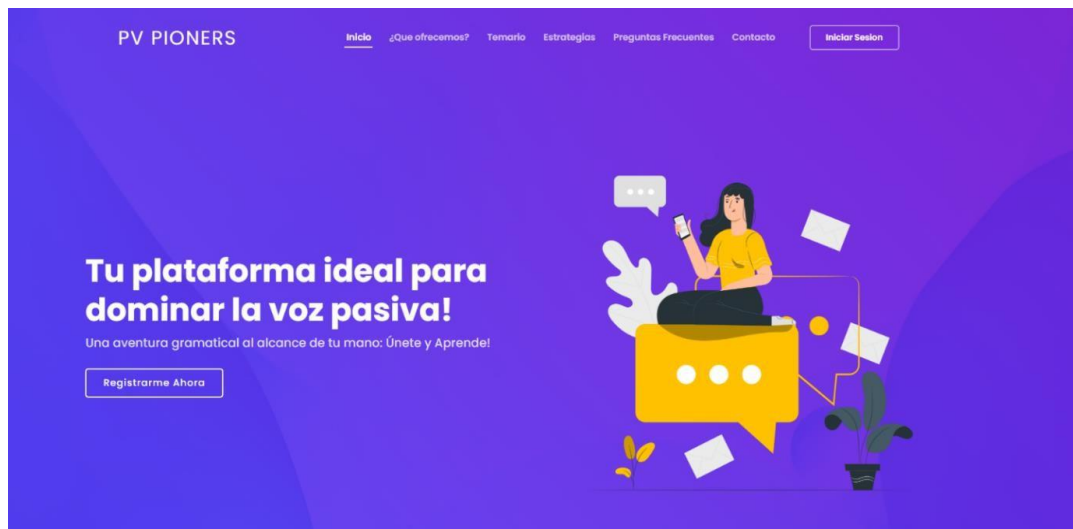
PV PIONERS

Inicio ¿Que ofrecemos? Temario Estrategias Preguntas Frecuentes Contacto Iniciar Sesion

Tu plataforma ideal para dominar la voz pasiva!

Una aventura gramatical al alcance de tu mano: Únete y Aprende!

Registrarme Ahora